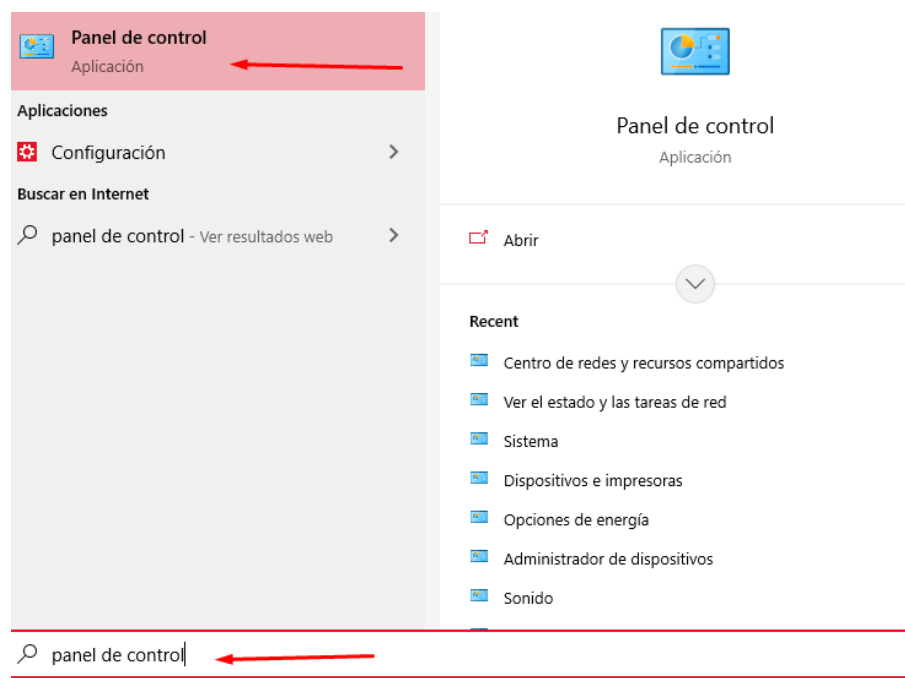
Panel de control
Aplicación

Aplicaciones

Configuración

Buscar en Internet

panel de control - Ver resultados web

Panel de control
Aplicación

Abrir

Recent

Centro de redes y recursos compartidos

Ver el estado y las tareas de red

Sistema

Dispositivos e impresoras

Opciones de energía

Administrador de dispositivos

Sonido

panel de control